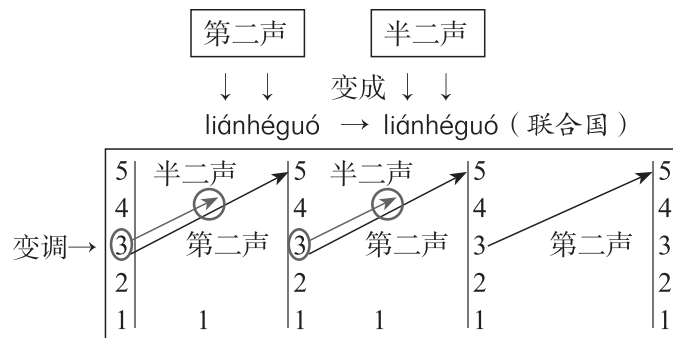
第二声　半二声

↓ ↓ 变成 ↓ ↓

liánhéguó → liánhéguó（联合国）

| 5 | 半二声 | 5 | 半二声 | 5 | | 5 |
|---|---|---|---|---|---|---|
| 4 | | 4 | | 4 | | 4 |
| 变调→ 3 | 第二声 | 3 | 第二声 | 3 | 第二声 | 3 |
| 2 | | 2 | | 2 | | 2 |
| 1 | 1 | 1 | 1 | 1 | | 1 |